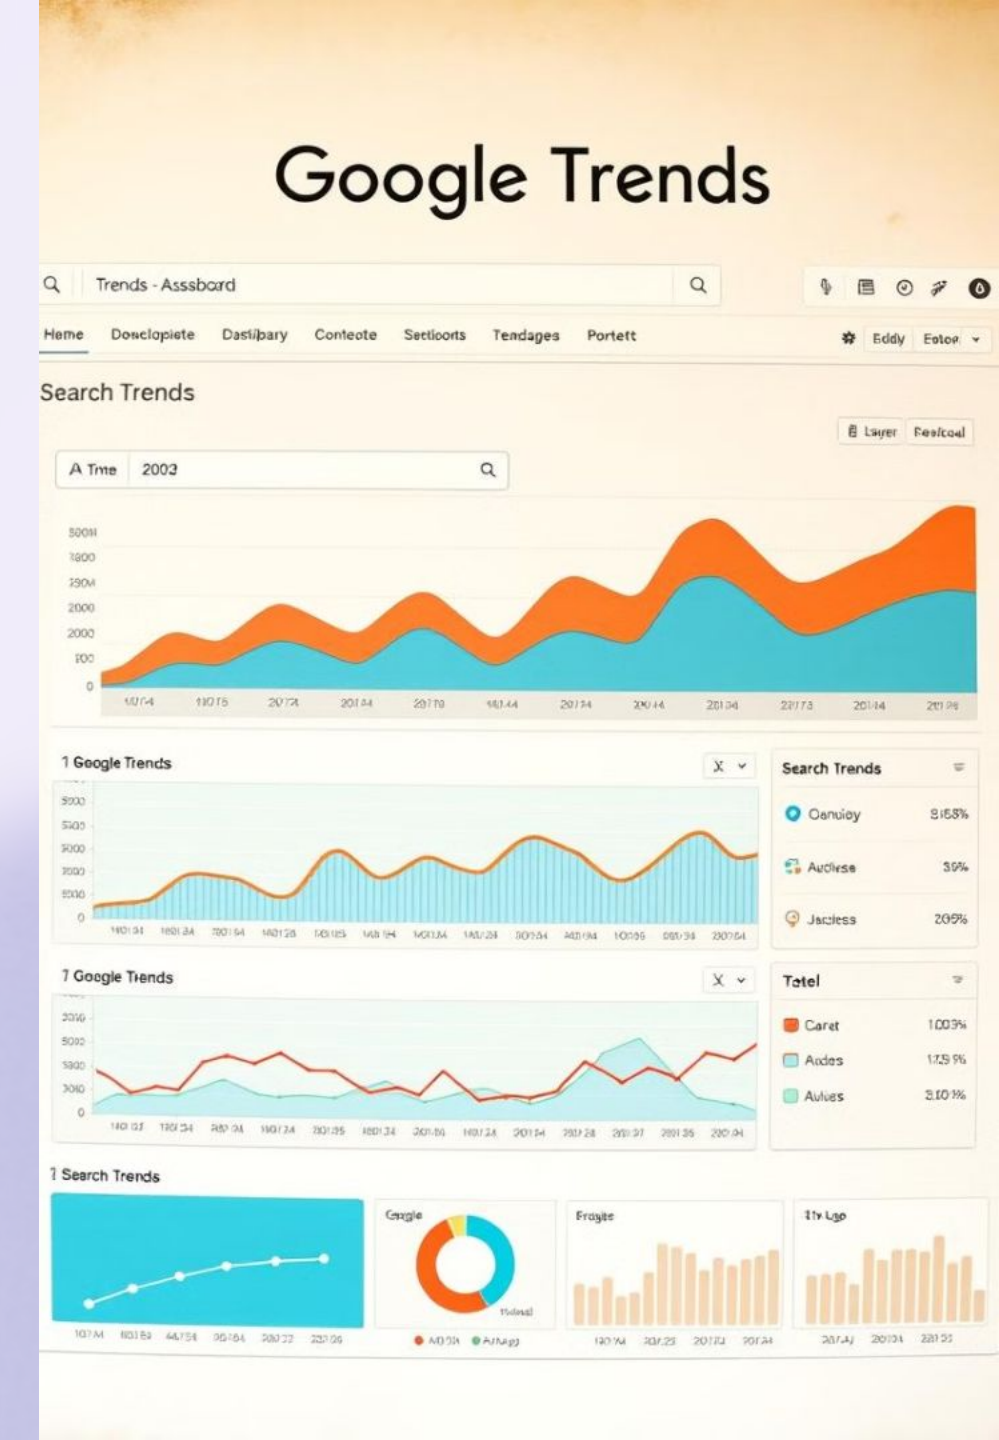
Google Trends

Trends - Asssbord

Heme Doxclopiete Dastibary Conteote Setlioorts Tendages Portett

Eddy Eotor

Search Trends

Layer Feslcoal

A Tme 2003

5008
1800
1304
2000
2000
100
0

1074 1107S 2017 20144 2017 1444 20174 20044 20134 22173 20144 2019

1 Google Trends

X

5000
5505
3000
2000
5000
0

Search Trends

Oanuioy 3158%
Audrse 39%
Jaciess 205%

7 Google Trends

X

2016
5000
5300
3060
0

Totel

Caret 1003%
Arides 175 9%
Aulues 310 %

1 Search Trends

Gagle

Frogte

1lr Lgo

107M 10183 44154 05184 20022 22306

A0 31 A/Agg

13074 30123 2017 20134

2017 20001 23155